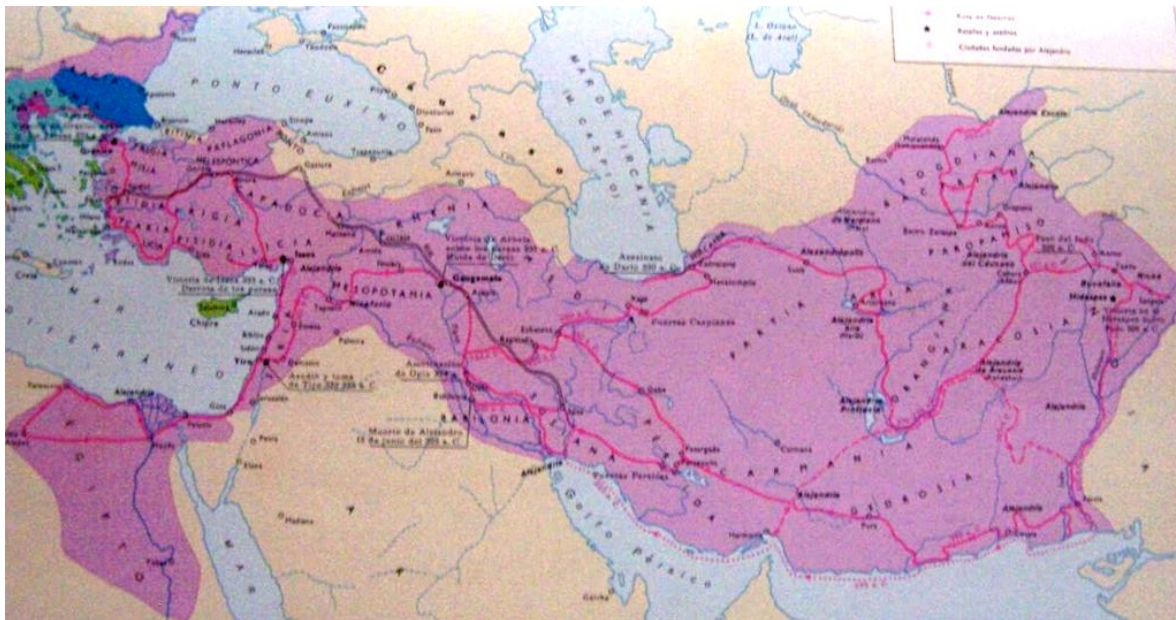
Ruta de Alejandro
Batallas y asedios
Ciudades fundadas por Alejandro

PONTO EUXINO
MAR HIRCANIA (M. CASPIO)
L. Oxiano (L. de Aral)
BITINIA
PAFLAGONIA
PONTO
HELESPONTICA
FRIGIA
CAPADOCIA
ARMENIA
LICIA
PISIDIA
CILICIA
Issos
Alejandría
Victoria de Issos 333 a. C. Derrota de los persas
MESOPOTAMIA
Gaugamela
Victoria de Arbela sobre los persas 331 a. C. Huida de Darío
Asesinato de Darío 330 a. C.
Puertas Caspianas
Chipre
Tiro
Asedio y toma de Tiro 332-333 a. C.
MAR MEDITERRÁNEO
Alejandría
EGIPTO
BABILONIA
Babilonia
Muerte de Alejandro 13 de junio del 323 a. C.
Persépolis
Puertas Persicas
Alejandría
Golfo Pérsico
PARTIA
CARMANIA
GEDROSIA
SOGDIANA
BACTRIA
PAROPAMISO
Alejandría Escate
Alejandría
Alejandría del Cáucaso
Alejandría Aria
Alejandría Profthasia
ARACOSIA
Alejandría de Aracosia
Bucefalia
Nicea
Hidaspes
Victoria en el Hidaspes sobre Poro 326 a. C.
Alejandría
Alejandría